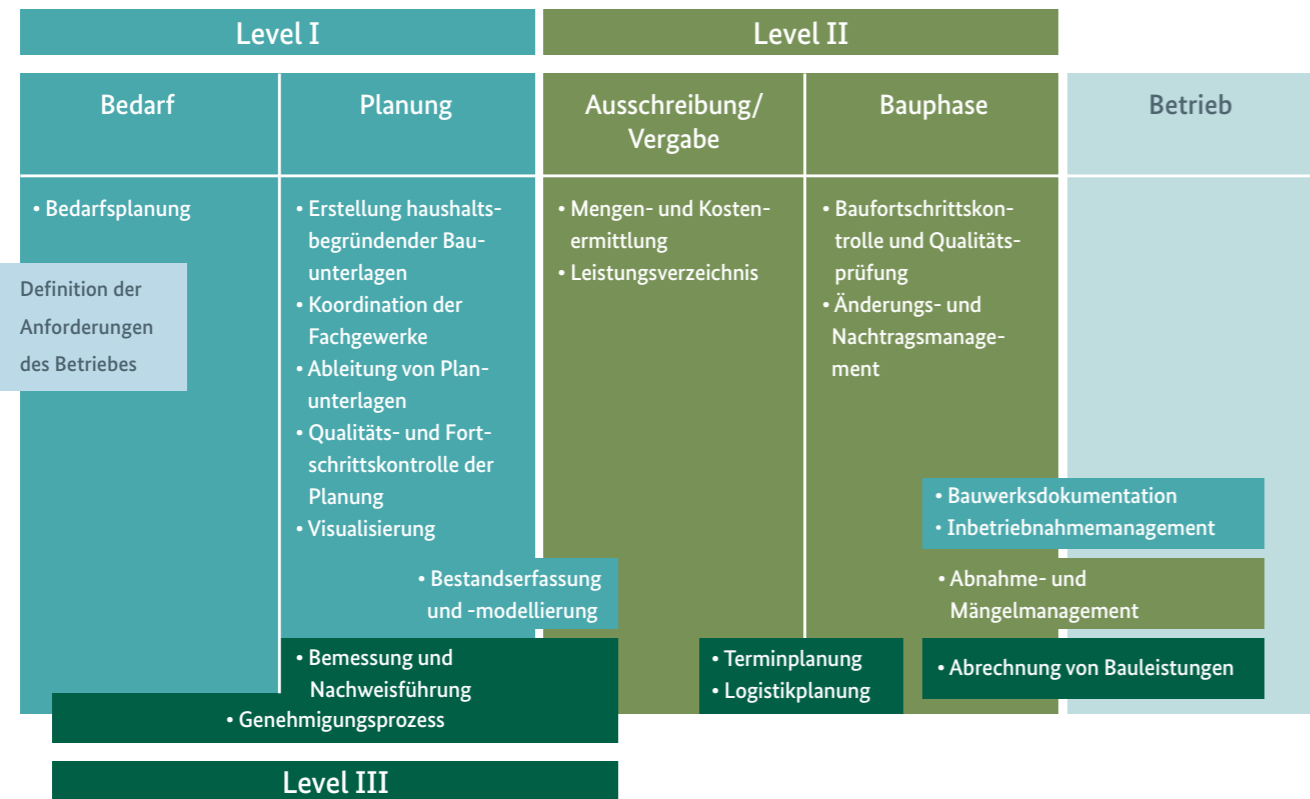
Level I

Level II

Bedarf

Planung

Ausschreibung/ Vergabe

Bauphase

Betrieb

• Bedarfsplanung

Definition der Anforderungen des Betriebes

• Erstellung haushaltsbegründender Bauunterlagen
• Koordination der Fachgewerke
• Ableitung von Planunterlagen
• Qualitäts- und Fortschrittskontrolle der Planung
• Visualisierung

• Mengen- und Kostenermittlung
• Leistungsverzeichnis

• Baufortschrittskontrolle und Qualitätsprüfung
• Änderungs- und Nachtragsmanagement

• Bauwerksdokumentation
• Inbetriebnahmemanagement

• Bestandserfassung und -modellierung

• Abnahme- und Mängelmanagement

• Bemessung und Nachweisführung

• Terminplanung
• Logistikplanung

• Abrechnung von Bauleistungen

• Genehmigungsprozess

Level III